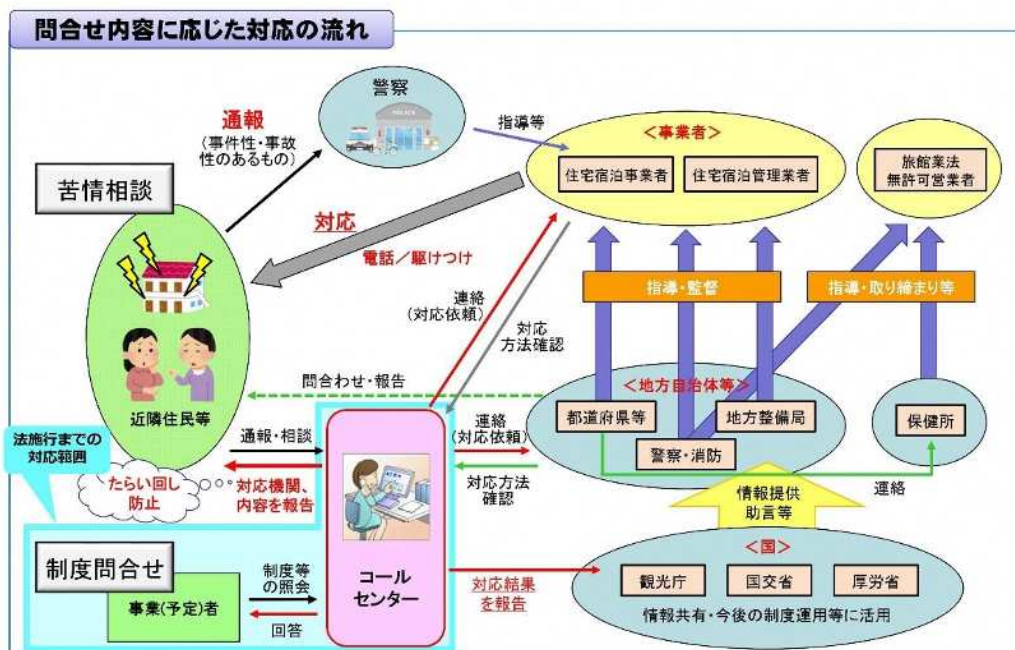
問合せ内容に応じた対応の流れ

警察

POLICE

通報
（事件性・事故性のあるもの）

指導等

＜事業者＞

住宅宿泊事業者

住宅宿泊管理業者

旅館業法
無許可営業者

苦情相談

対応

電話／駆けつけ

連絡
（対応依頼）

対応
方法確認

指導・監督

指導・取り締まり等

近隣住民等

問合わせ・報告

＜地方自治体等＞

都道府県等

地方整備局

警察・消防

保健所

法施行までの
対応範囲

通報・相談

連絡
（対応依頼）

たらい回し
防止

対応機関、
内容を報告

対応方法
確認

情報提供
助言等

連絡

制度問合せ

制度等
の照会

コール
センター

対応結果
を報告

＜国＞

事業（予定）者

回答

観光庁

国交省

厚労省

情報共有・今後の制度運用等に活用